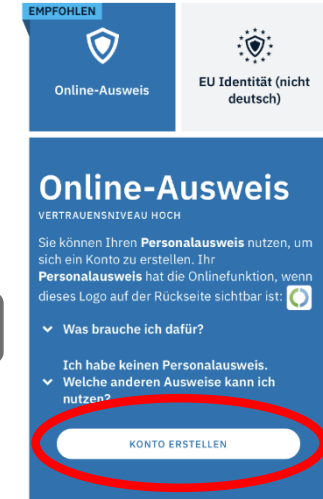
EMPFOHLEN

Online-Ausweis

EU Identität (nicht deutsch)

Online-Ausweis

VERTRAUENSNIVEAU HOCH

Sie können Ihren **Personalausweis** nutzen, um sich ein Konto zu erstellen. Ihr **Personalausweis** hat die Onlinefunktion, wenn dieses Logo auf der Rückseite sichtbar ist:

Was brauche ich dafür?

Ich habe keinen Personalausweis. Welche anderen Ausweise kann ich nutzen?

KONTO ERSTELLEN